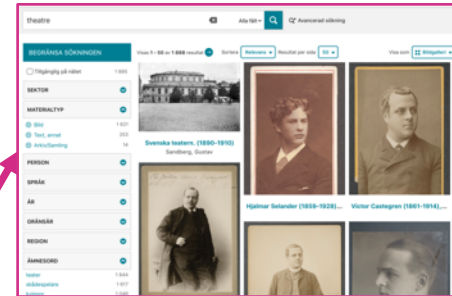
theatre
Alla fält
Avancerad sökning
BEGRÄNSA SÖKNINGEN
Tillgänglig på nätet 1 665
SEKTOR
MATERIALTYP
Bild 1 621
Text, annat 203
Arkiv/Samling 18
PERSON
SPRÅK
ÅR
GRÄNSÄR
REGION
ÄMNESORD
teater 1 644
skådespelare 1 017
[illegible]
Visar 1 - 50 av 1 666 resultat
Sortera Relevans
Resultat per sida 50
Visa som Bildgalleri
Svenska teatern. (1890-1910)
Sandberg, Gustav
Hjalmar Selander (1859-1928)...
Victor Castegren (1861-1914),...